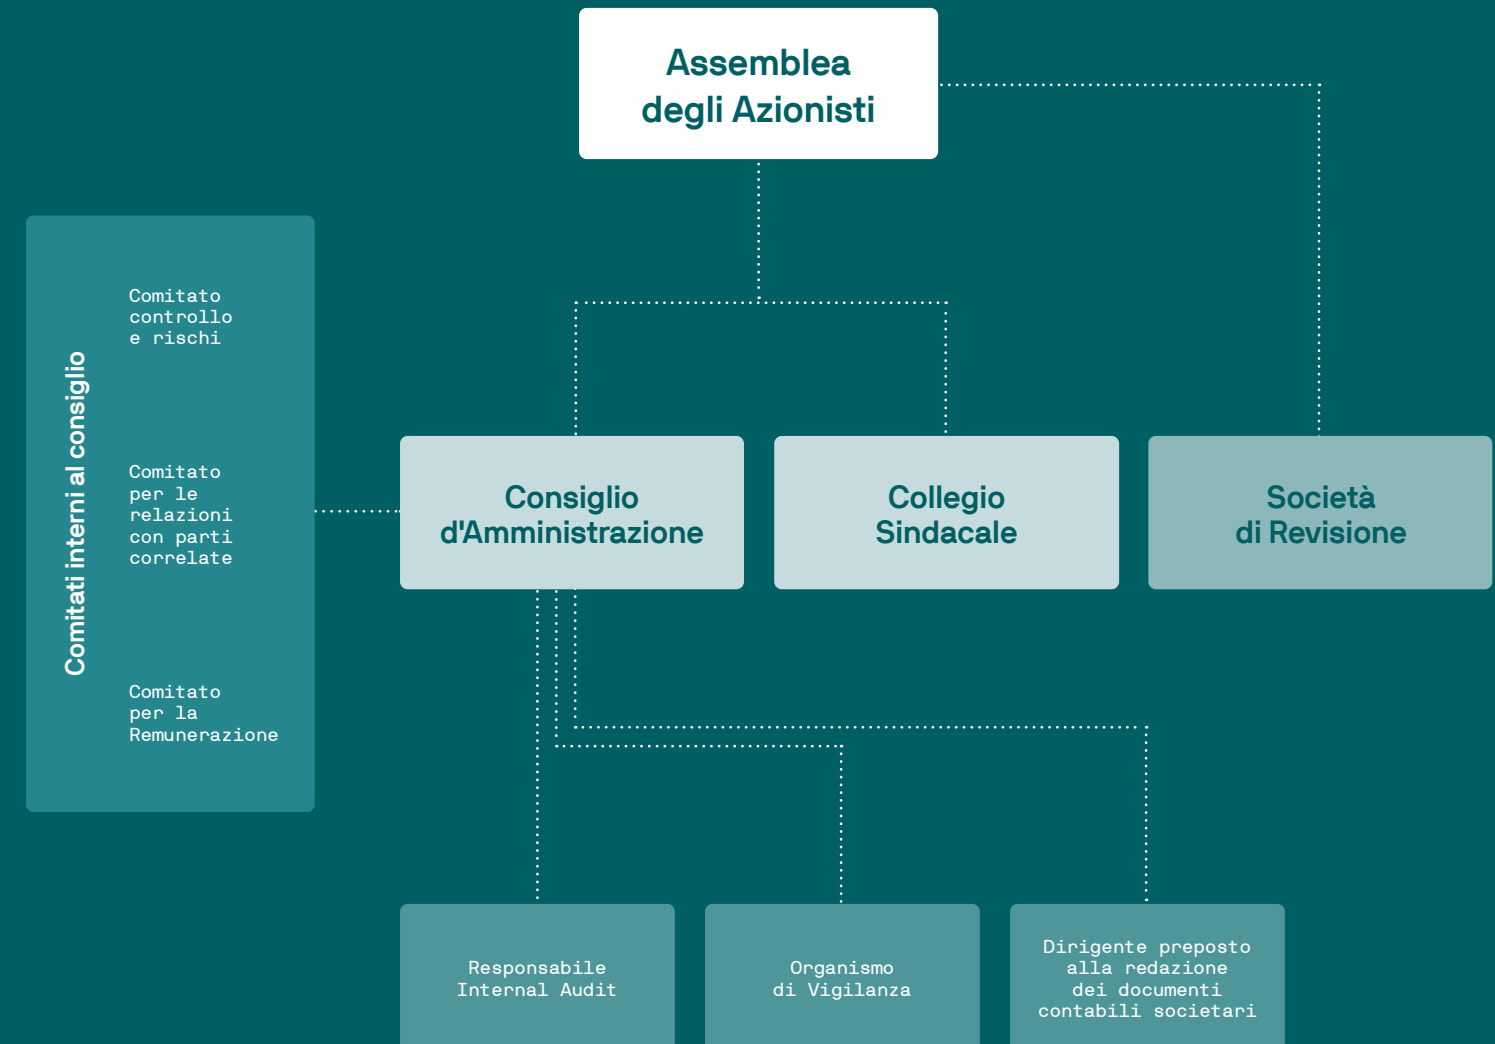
Assemblea degli Azionisti

Comitati interni al consiglio

Comitato controllo e rischi

Comitato per le relazioni con parti correlate

Comitato per la Remunerazione

Consiglio d'Amministrazione

Collegio Sindacale

Società di Revisione

Responsabile Internal Audit

Organismo di Vigilanza

Dirigente preposto alla redazione dei documenti contabili societari